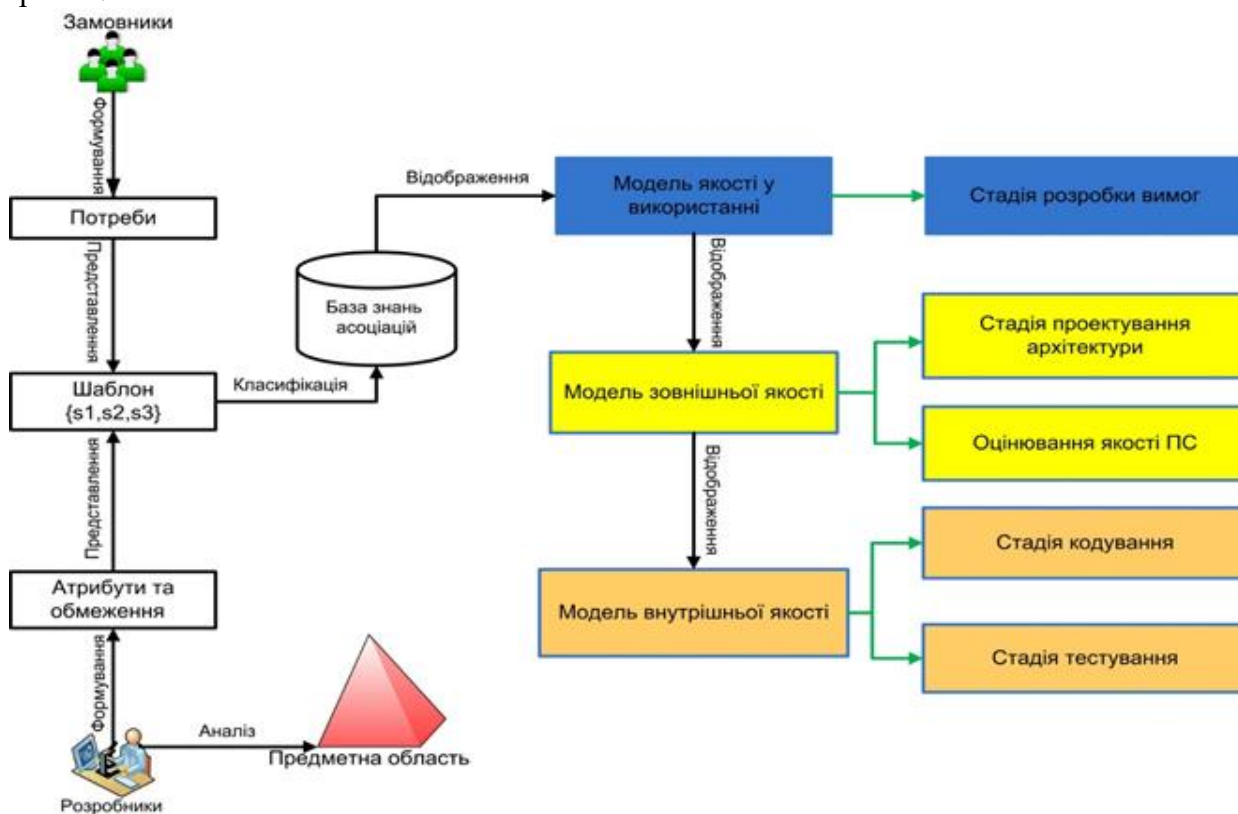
Замовники

Формування

Потреби

Представлення

Шаблон {s1,s2,s3}

Класифікація

База знань асоціацій

Відображення

Модель якості у використанні

Стадія розробки вимог

Відображення

Модель зовнішньої якості

Стадія проектування архітектури

Оцінювання якості ПС

Відображення

Модель внутрішньої якості

Стадія кодування

Стадія тестування

Представлення

Атрибути та обмеження

Формування

Аналіз

Предметна область

Розробники